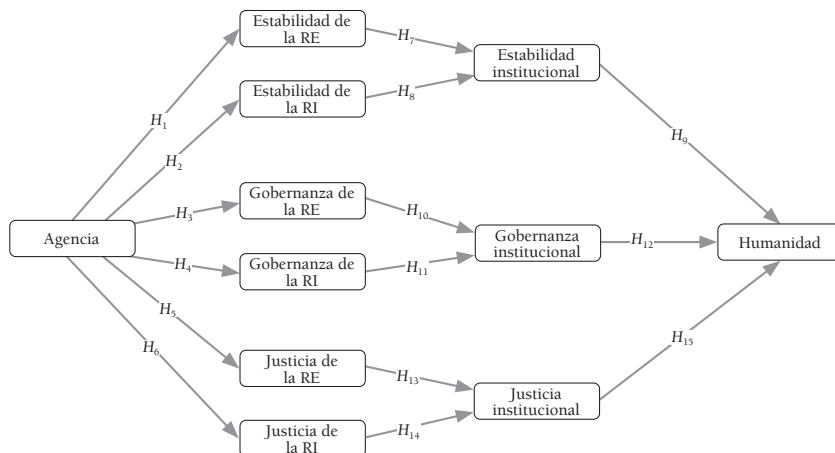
Estabilidad de la RE

$H_7$

Estabilidad institucional

Estabilidad de la RI

$H_8$

$H_1$

$H_9$

$H_2$

Gobernanza de la RE

$H_3$

$H_{10}$

Agencia

Gobernanza institucional

$H_{12}$

Humanidad

$H_4$

Gobernanza de la RI

$H_{11}$

$H_5$

$H_6$

$H_{15}$

Justicia de la RE

$H_{13}$

Justicia institucional

Justicia de la RI

$H_{14}$